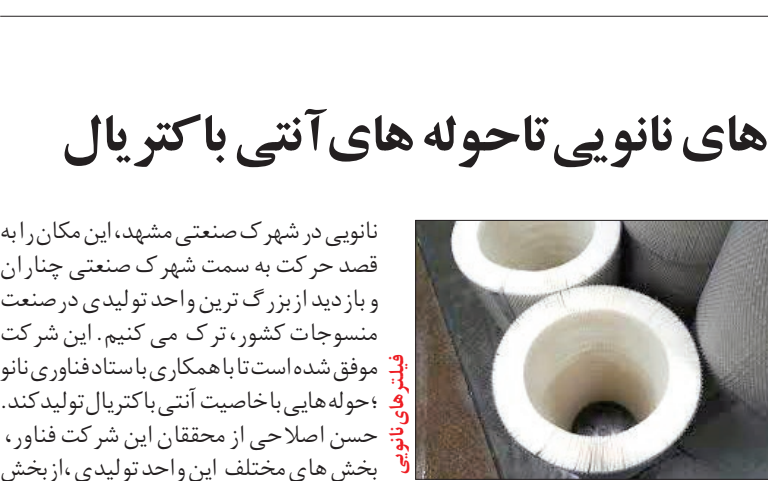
های نانویی تا حوله های آنتی باکتریال

نانویی در شهرک صنعتی مشهد، این مکان را به قصد حرکت به سمت شهرک صنعتی چناران و بازدید از بزرگ ترین واحد تولیدی در صنعت منسوجات کشور، ترک می کنیم. این شرکت موفق شده است تا با همکاری با ستاد فناوری نانو ؛حوله هایی با خاصیت آنتی باکتریال تولید کند. حسن اصلاحی از محققان این شرکت فناور، بخش های مختلف این واحد تولیدی، از بخش

فیلتر های نانویی